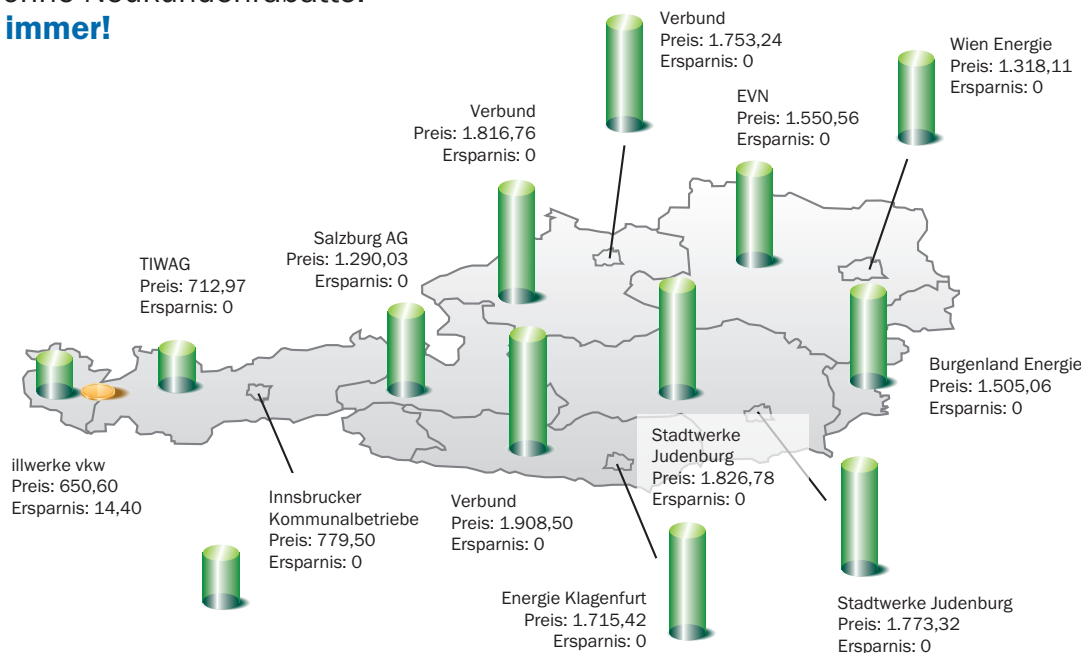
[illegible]
immer!

Verbund
Preis: 1.753,24
Ersparnis: 0

Wien Energie
Preis: 1.318,11
Ersparnis: 0

Verbund
Preis: 1.816,76
Ersparnis: 0

EVN
Preis: 1.550,56
Ersparnis: 0

Salzburg AG
Preis: 1.290,03
Ersparnis: 0

TIWAG
Preis: 712,97
Ersparnis: 0

Burgenland Energie
Preis: 1.505,06
Ersparnis: 0

Stadtwerke Judenburg
Preis: 1.826,78
Ersparnis: 0

illwerke vkw
Preis: 650,60
Ersparnis: 14,40

Innsbrucker Kommunalbetriebe
Preis: 779,50
Ersparnis: 0

Verbund
Preis: 1.908,50
Ersparnis: 0

Energie Klagenfurt
Preis: 1.715,42
Ersparnis: 0

Stadtwerke Judenburg
Preis: 1.773,32
Ersparnis: 0